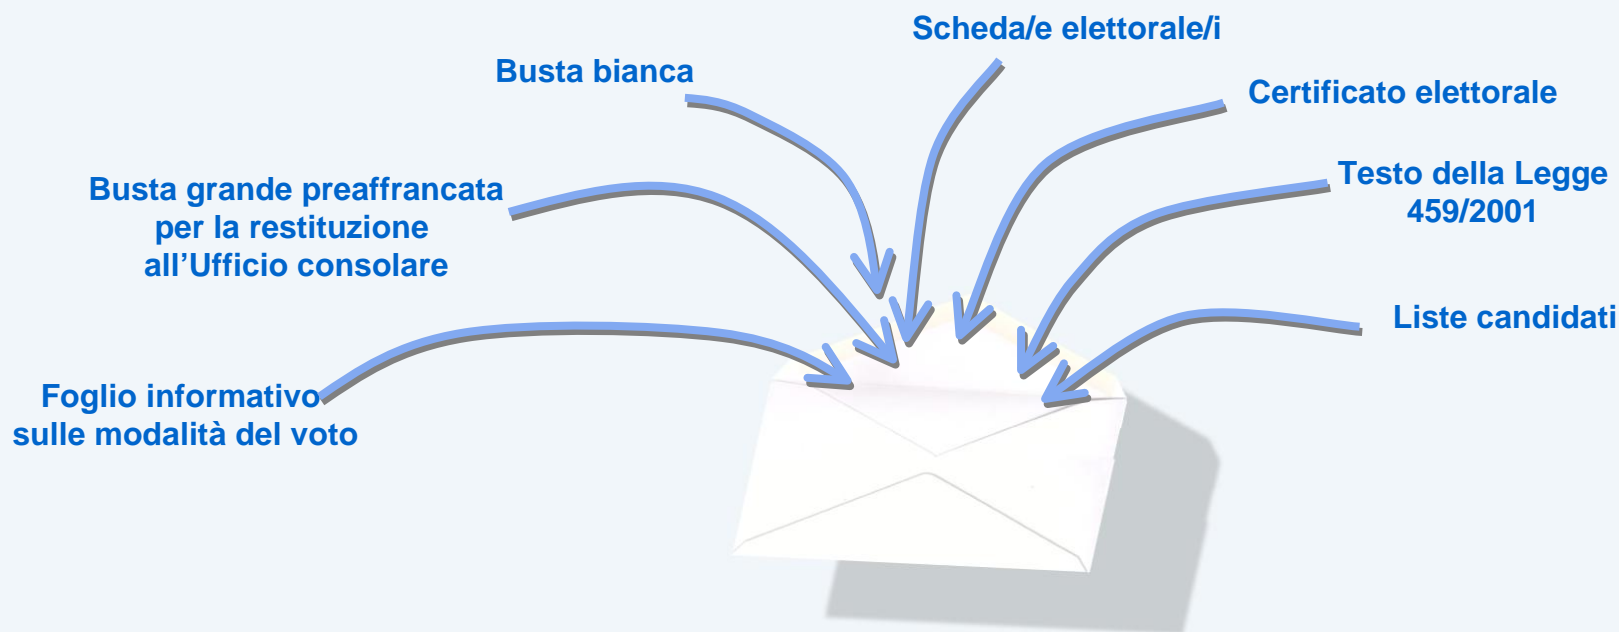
Scheda/e elettorale/i

Busta bianca

Certificato elettorale

Busta grande preaffrancata per la restituzione all’Ufficio consolare

Testo della Legge 459/2001

Liste candidati

Foglio informativo sulle modalità del voto